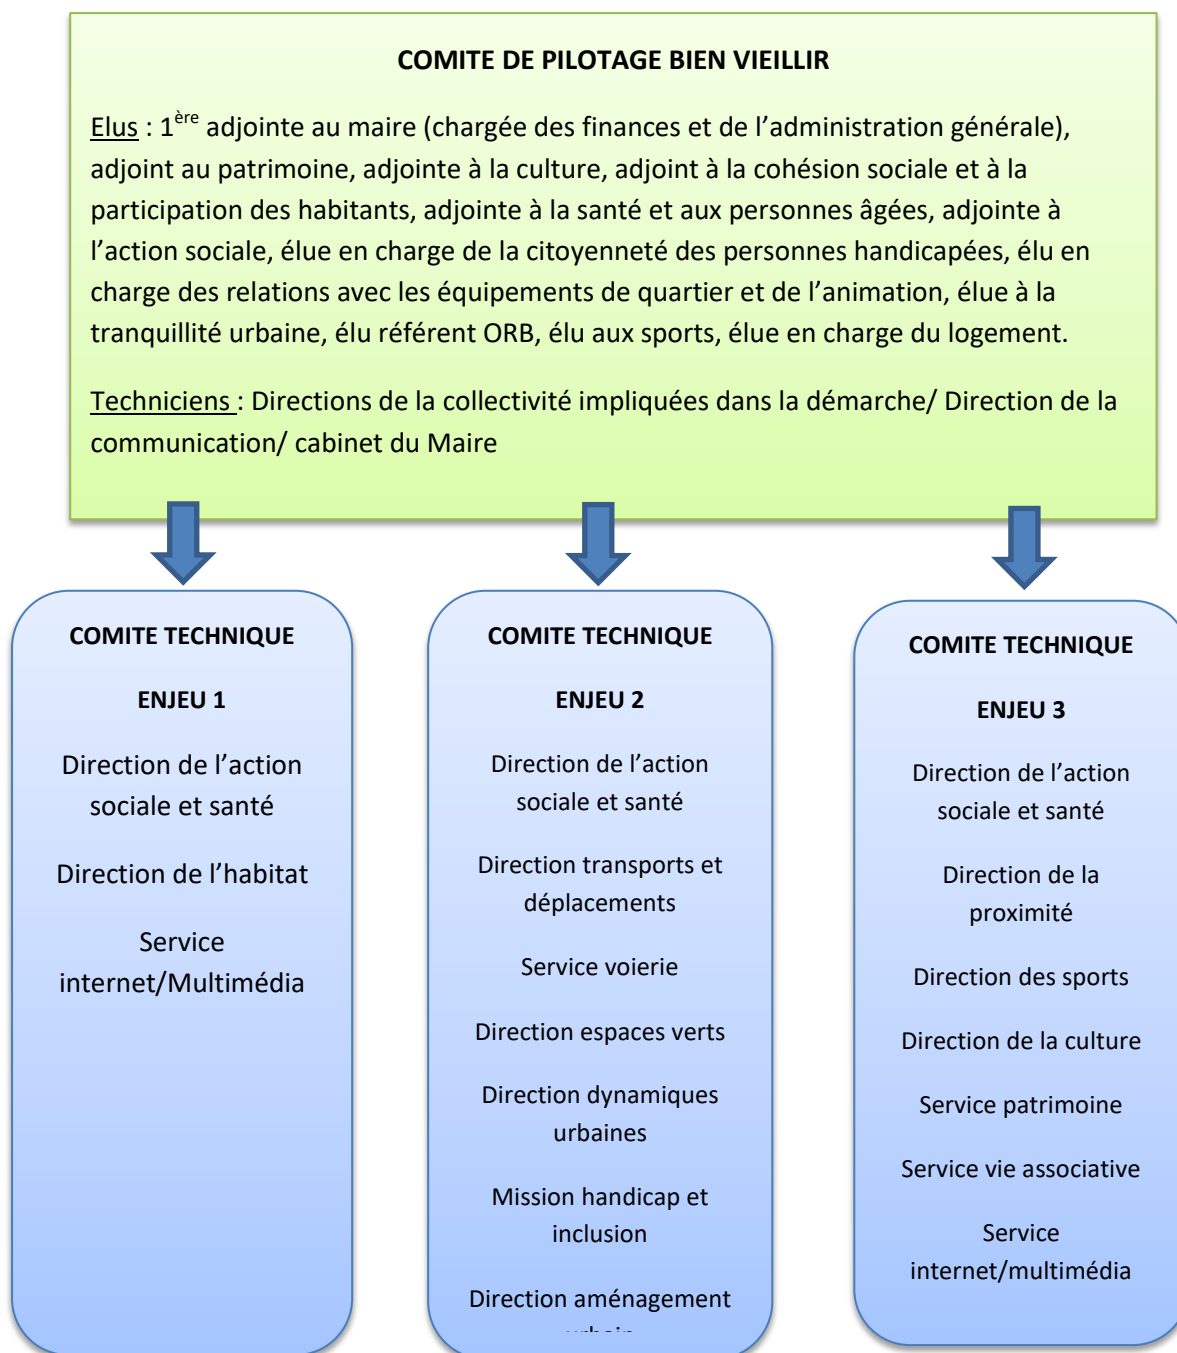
COMITE DE PILOTAGE BIEN VIEILLIR

Elus : 1$^{ère}$ adjointe au maire (chargée des finances et de l'administration générale), adjoint au patrimoine, adjointe à la culture, adjoint à la cohésion sociale et à la participation des habitants, adjointe à la santé et aux personnes âgées, adjointe à l'action sociale, élue en charge de la citoyenneté des personnes handicapées, élu en charge des relations avec les équipements de quartier et de l'animation, élue à la tranquillité urbaine, élu référent ORB, élu aux sports, élue en charge du logement.

Techniciens : Directions de la collectivité impliquées dans la démarche/ Direction de la communication/ cabinet du Maire

COMITE TECHNIQUE

ENJEU 1

Direction de l'action sociale et santé

Direction de l'habitat

Service internet/Multimédia

COMITE TECHNIQUE

ENJEU 2

Direction de l'action sociale et santé

Direction transports et déplacements

Service voierie

Direction espaces verts

Direction dynamiques urbaines

Mission handicap et inclusion

Direction aménagement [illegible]

COMITE TECHNIQUE

ENJEU 3

Direction de l'action sociale et santé

Direction de la proximité

Direction des sports

Direction de la culture

Service patrimoine

Service vie associative

Service internet/multimédia